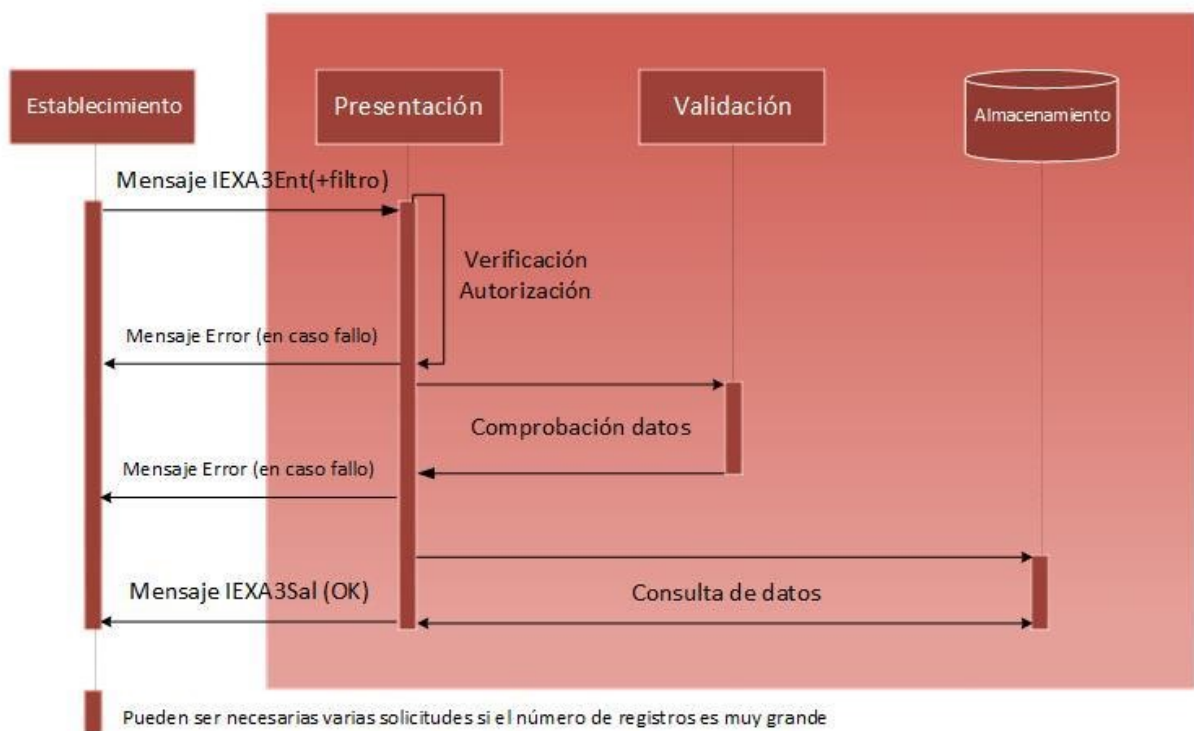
Establecimiento

Presentación

Validación

Almacenamiento

Mensaje IEXA3Ent(+filtro)

Verificación
Autorización

Mensaje Error (en caso fallo)

Comprobación datos

Mensaje Error (en caso fallo)

Mensaje IEXA3Sal (OK)

Consulta de datos

Pueden ser necesarias varias solicitudes si el número de registros es muy grande